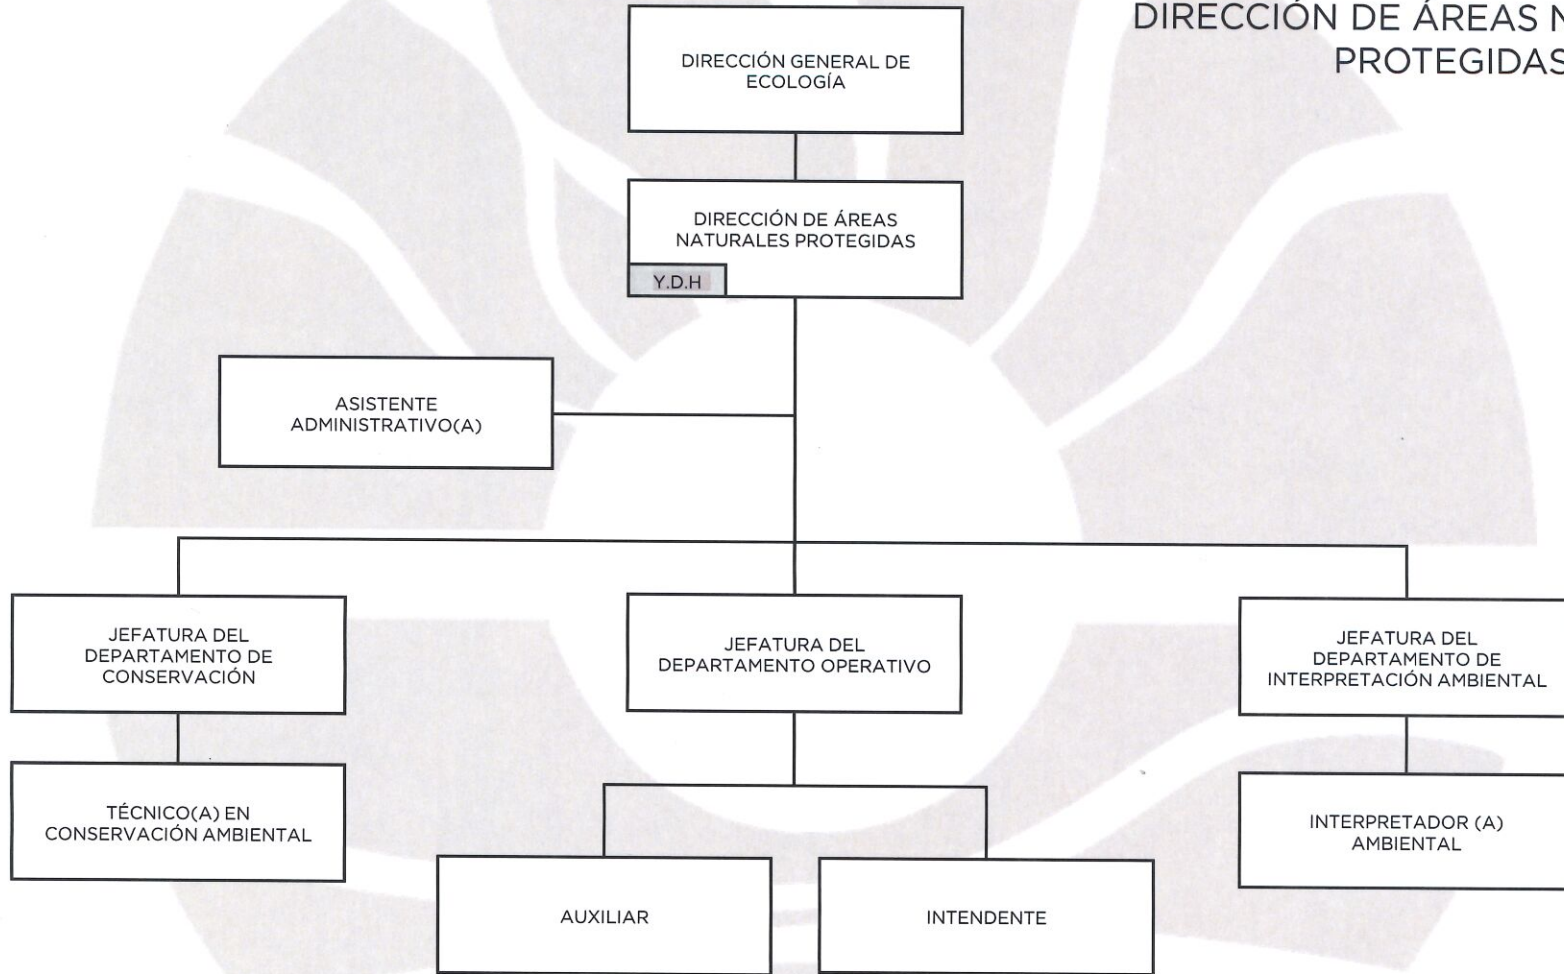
DIRECCIÓN DE ÁREAS N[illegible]
PROTEGIDAS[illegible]

DIRECCIÓN GENERAL DE ECOLOGÍA

DIRECCIÓN DE ÁREAS NATURALES PROTEGIDAS

Y.D.H

ASISTENTE ADMINISTRATIVO(A)

JEFATURA DEL DEPARTAMENTO DE CONSERVACIÓN

JEFATURA DEL DEPARTAMENTO OPERATIVO

JEFATURA DEL DEPARTAMENTO DE INTERPRETACIÓN AMBIENTAL

TÉCNICO(A) EN CONSERVACIÓN AMBIENTAL

AUXILIAR

INTENDENTE

INTERPRETADOR (A) AMBIENTAL